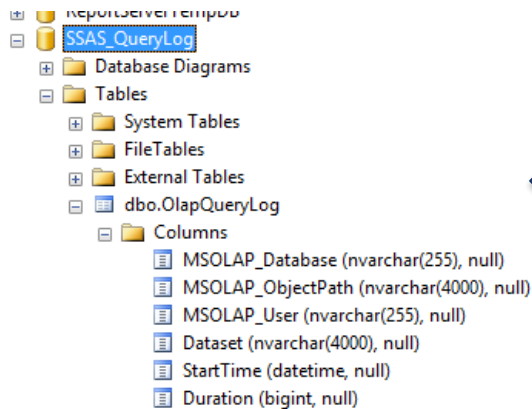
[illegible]
SSAS_QueryLog
Database Diagrams
Tables
System Tables
FileTables
External Tables
dbo.OlapQueryLog
Columns
MSOLAP_Database (nvarchar(255), null)
MSOLAP_ObjectPath (nvarchar(4000), null)
MSOLAP_User (nvarchar(255), null)
Dataset (nvarchar(4000), null)
StartTime (datetime, null)
Duration (bigint, null)